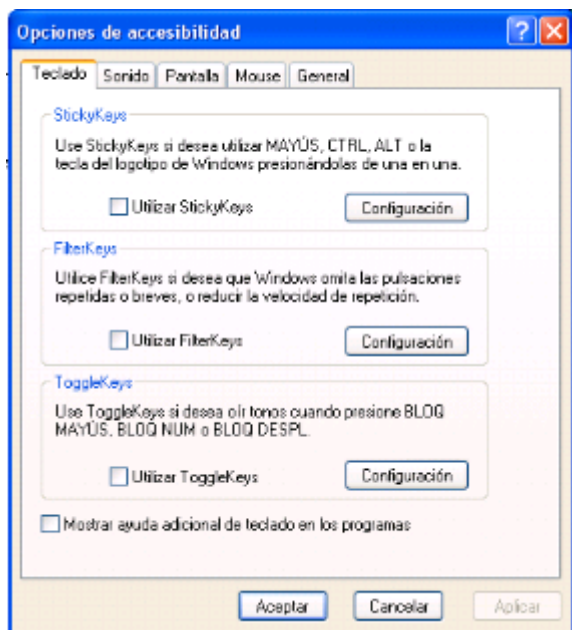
Opciones de accesibilidad

Teclado | Sonido | Pantalla | Mouse | General

StickyKeys

Use StickyKeys si desea utilizar MAYÚS, CTRL, ALT o la tecla del logotipo de Windows presionándolas de una en una.

Utilizar StickyKeys

Configuración

FilterKeys

Utilice FilterKeys si desea que Windows omita las pulsaciones repetidas o breves, o reducir la velocidad de repetición.

Utilizar FilterKeys

Configuración

ToggleKeys

Use ToggleKeys si desea oír tonos cuando presione BLOQ MAYÚS, BLOQ NUM o BLOQ DESPL.

Utilizar ToggleKeys

Configuración

Mostrar ayuda adicional de teclado en los programas

Aceptar

Cancelar

Aplicar